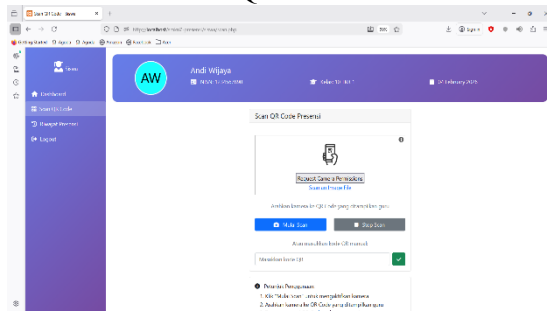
Scan QR Code - Siswa

Siswa

Dashboard

Scan QR Code

Riwayat Presensi

Logout

AW

Andi Wijaya

Kelas: 10 IPA 1

24 February 2025

Scan QR Code Presensi

Request Camera Permissions

Scan an Image File

Arahkan kamera ke QR code yang ditampilkan guru

Mulai Scan

Stop Scan

Atau masukkan kode QR manual:

Masukkan kode QR

Petunjuk Penggunaan:

1. Klik "Mulai Scan" untuk mengaktifkan kamera

2. Arahkan kamera ke QR Code yang ditampilkan guru